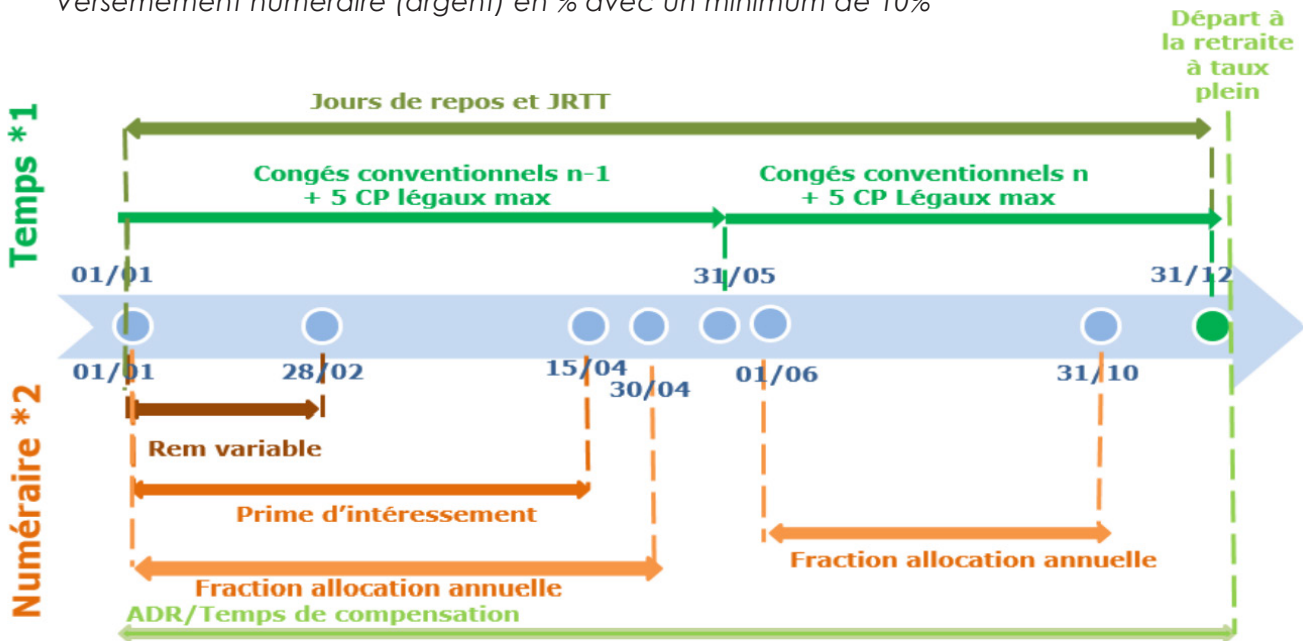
Versement numéraire (argent) en % avec un minimum de 10%

Départ à la retraite à taux plein

Temps *1

Jours de repos et JRTT

Congés conventionnels n-1 + 5 CP légaux max

Congés conventionnels n + 5 CP Légaux max

01/01

31/05

31/12

01/01

28/02

15/04

30/04

01/06

31/10

Numéraire *2

Rem variable

Prime d'intéressement

Fraction allocation annuelle

Fraction allocation annuelle

ADR/Temps de compensation